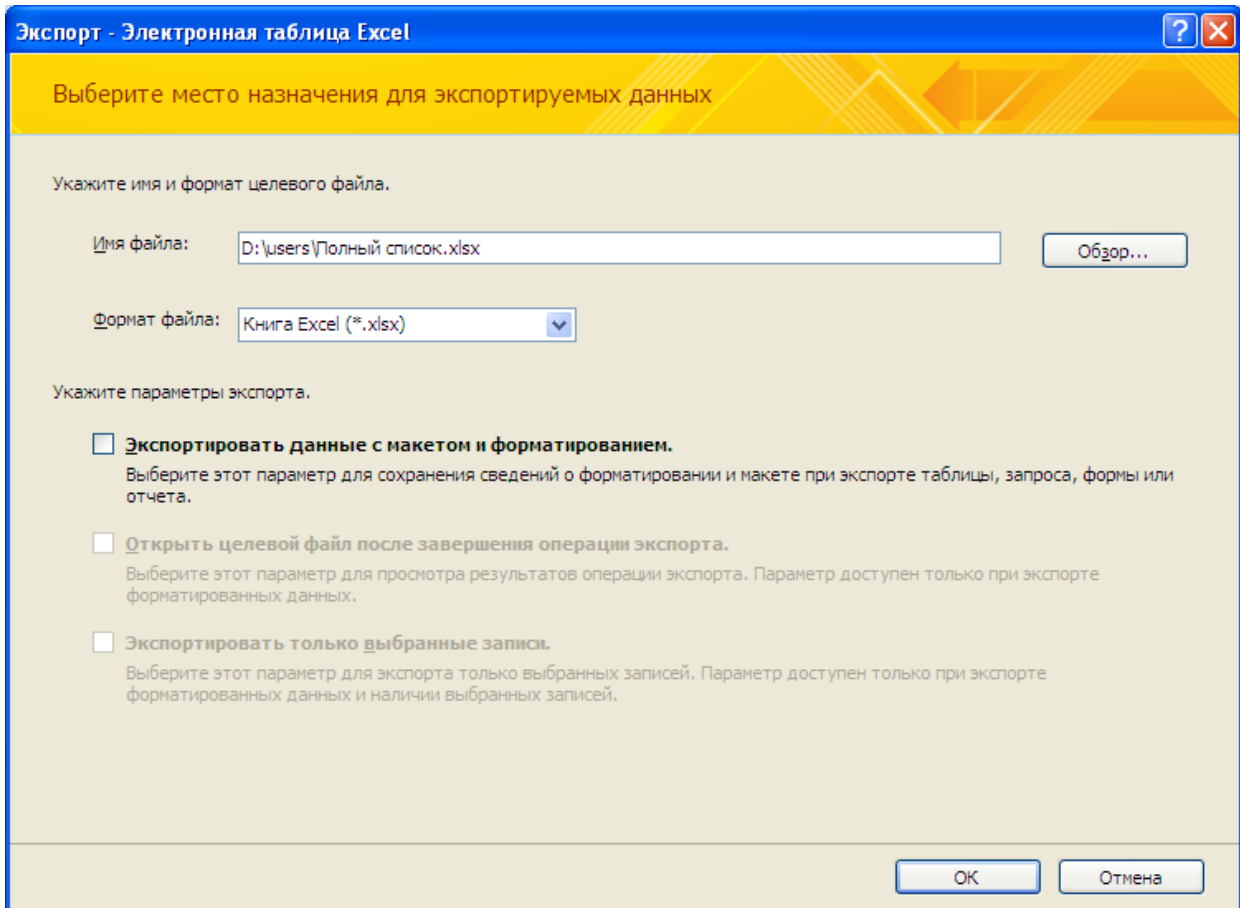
Экспорт - Электронная таблица Excel

Выберите место назначения для экспортируемых данных

Укажите имя и формат целевого файла.

Имя файла: D:\users\Полный список.xlsx

Обзор...

Формат файла: Книга Excel (*.xlsx)

Укажите параметры экспорта.

Экспортировать данные с макетом и форматированием.

Выберите этот параметр для сохранения сведений о форматировании и макете при экспорте таблицы, запроса, формы или отчета.

Открыть целевой файл после завершения операции экспорта.

Выберите этот параметр для просмотра результатов операции экспорта. Параметр доступен только при экспорте форматированных данных.

Экспортировать только выбранные записи.

Выберите этот параметр для экспорта только выбранных записей. Параметр доступен только при экспорте форматированных данных и наличии выбранных записей.

ОК

Отмена